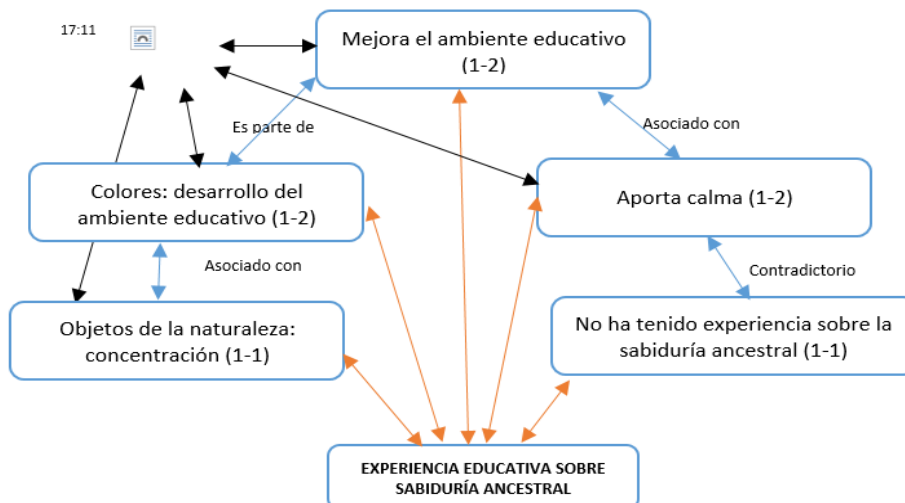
17:11

Mejora el ambiente educativo (1-2)

Es parte de

Asociado con

Colores: desarrollo del ambiente educativo (1-2)

Aporta calma (1-2)

Asociado con

Contradictorio

Objetos de la naturaleza: concentración (1-1)

No ha tenido experiencia sobre la sabiduría ancestral (1-1)

EXPERIENCIA EDUCATIVA SOBRE SABIDURÍA ANCESTRAL